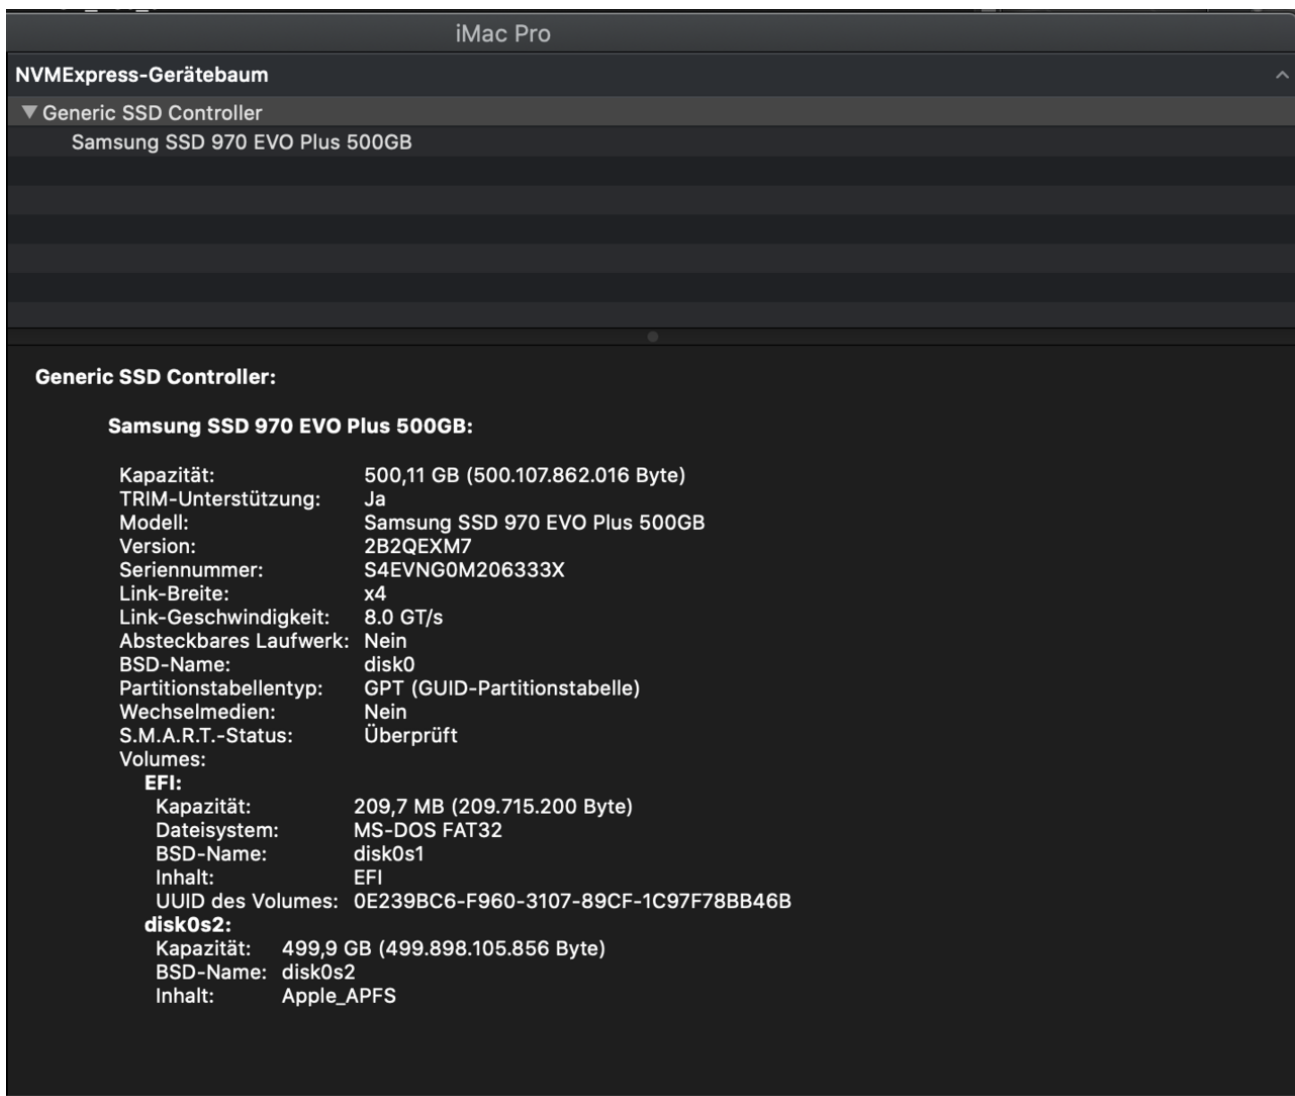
iMac Pro

NVMExpress-Gerätebaum

▼ Generic SSD Controller
Samsung SSD 970 EVO Plus 500GB

Generic SSD Controller:

Samsung SSD 970 EVO Plus 500GB:

Kapazität: 500,11 GB (500.107.862.016 Byte)
TRIM-Unterstützung: Ja
Modell: Samsung SSD 970 EVO Plus 500GB
Version: 2B2QEXM7
Seriennummer: S4EVNG0M206333X
Link-Breite: x4
Link-Geschwindigkeit: 8.0 GT/s
Absteckbares Laufwerk: Nein
BSD-Name: disk0
Partitionstabellentyp: GPT (GUID-Partitionstabelle)
Wechselmedien: Nein
S.M.A.R.T.-Status: Überprüft
Volumes:
EFI:
Kapazität: 209,7 MB (209.715.200 Byte)
Dateisystem: MS-DOS FAT32
BSD-Name: disk0s1
Inhalt: EFI
UUID des Volumes: 0E239BC6-F960-3107-89CF-1C97F78BB46B
disk0s2:
Kapazität: 499,9 GB (499.898.105.856 Byte)
BSD-Name: disk0s2
Inhalt: Apple_APFS